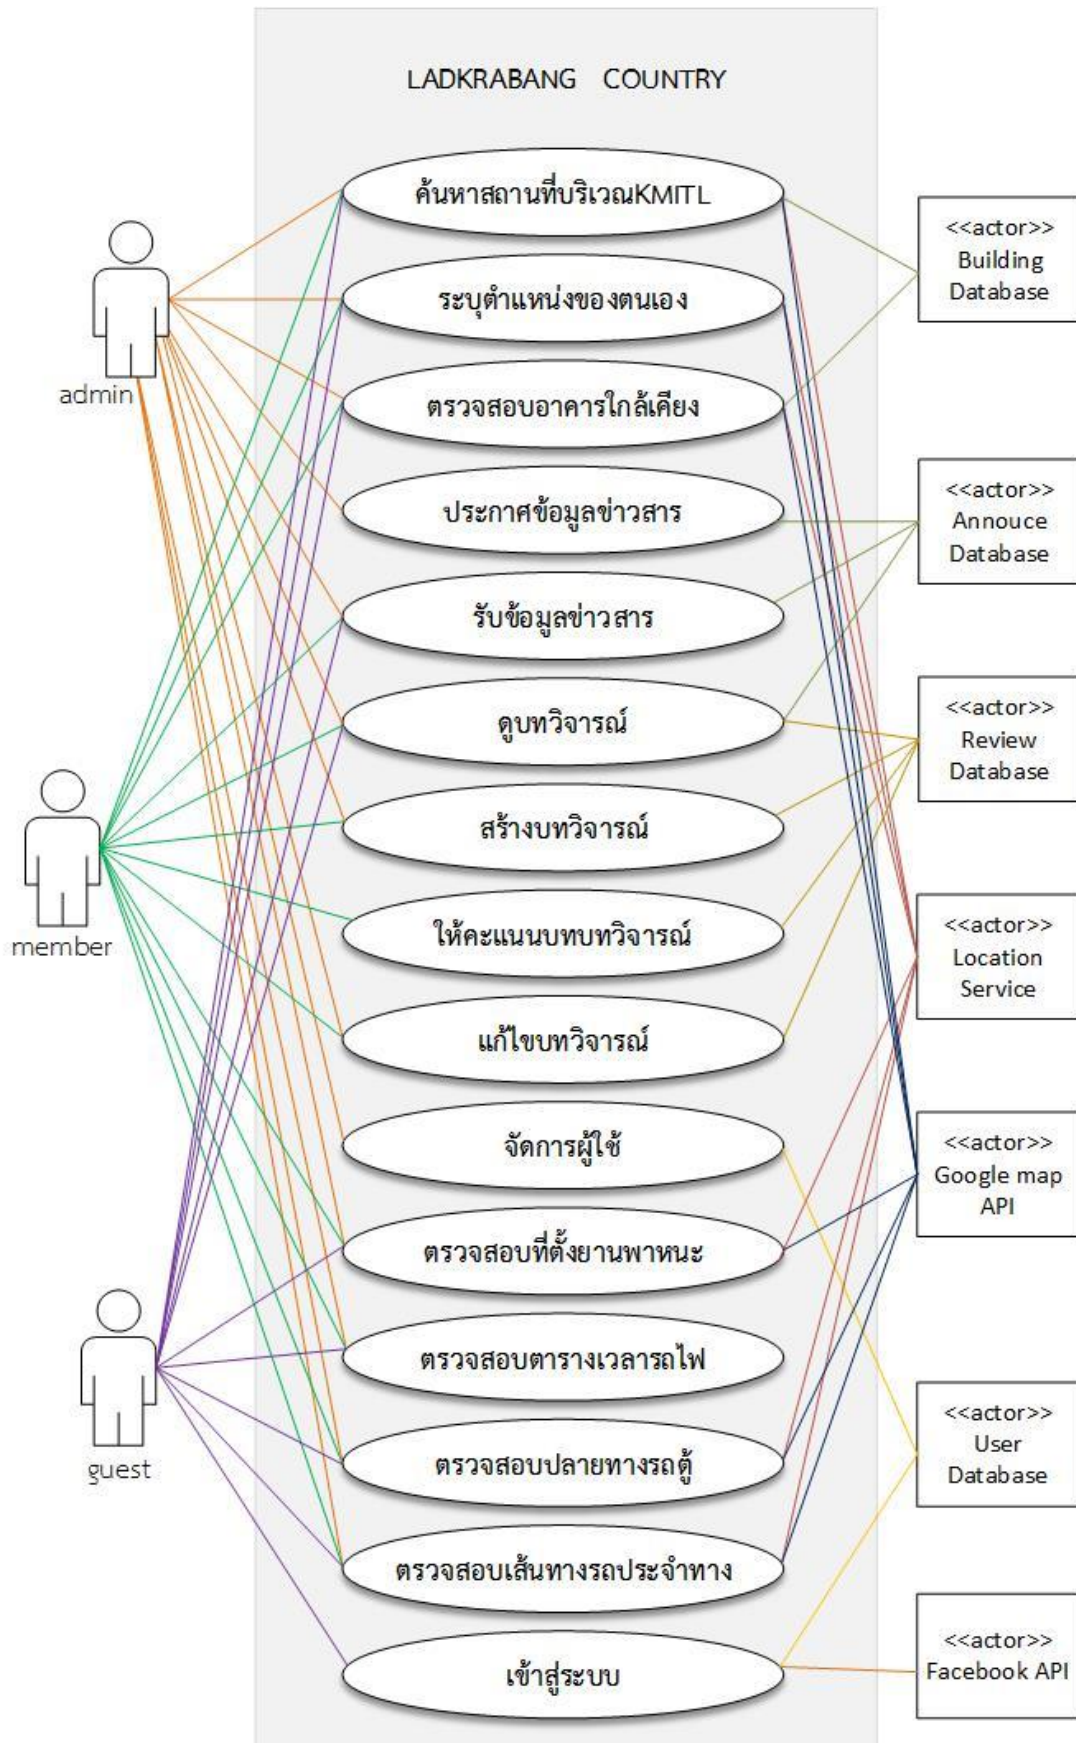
LADKRABANG COUNTRY

admin

member

guest

ค้นหาสถานที่บริเวณKMITL

ระบุตำแหน่งของตนเอง

ตรวจสอบอาคารใกล้เคียง

ประกาศข้อมูลข่าวสาร

รับข้อมูลข่าวสาร

ดูบทวิจารณ์

สร้างบทวิจารณ์

ให้คะแนนบทบทวิจารณ์

แก้ไขบทวิจารณ์

จัดการผู้ใช้

ตรวจสอบที่ตั้งยานพาหนะ

ตรวจสอบตารางเวลารถไฟ

ตรวจสอบปลายทางรถตู้

ตรวจสอบเส้นทางรถประจำทาง

เข้าสู่ระบบ

<<actor>> Building Database

<<actor>> Annouce Database

<<actor>> Review Database

<<actor>> Location Service

<<actor>> Google map API

<<actor>> User Database

<<actor>> Facebook API